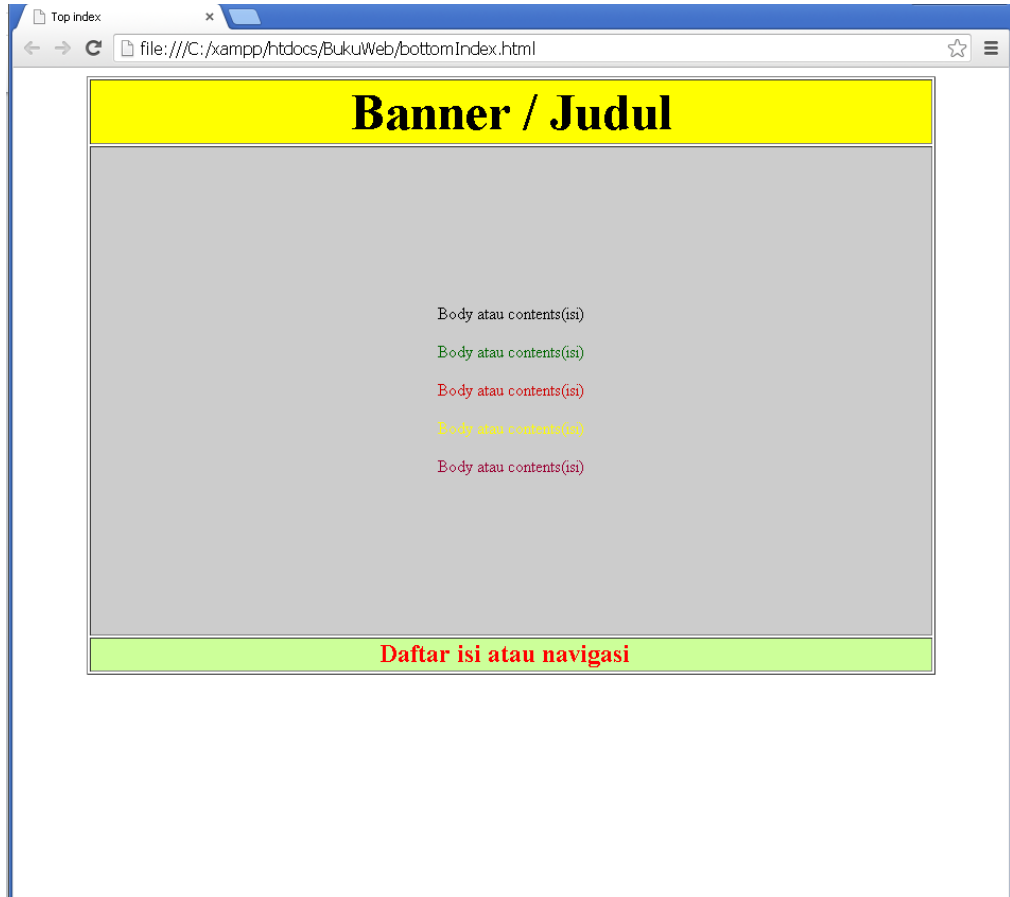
Top index ×

file:///C:/xampp/htdocs/BukuWeb/bottomIndex.html

Banner / Judul

Body atau contents(isi)

Body atau contents(isi)

Body atau contents(isi)

Body atau contents(isi)

Body atau contents(isi)

Daftar isi atau navigasi